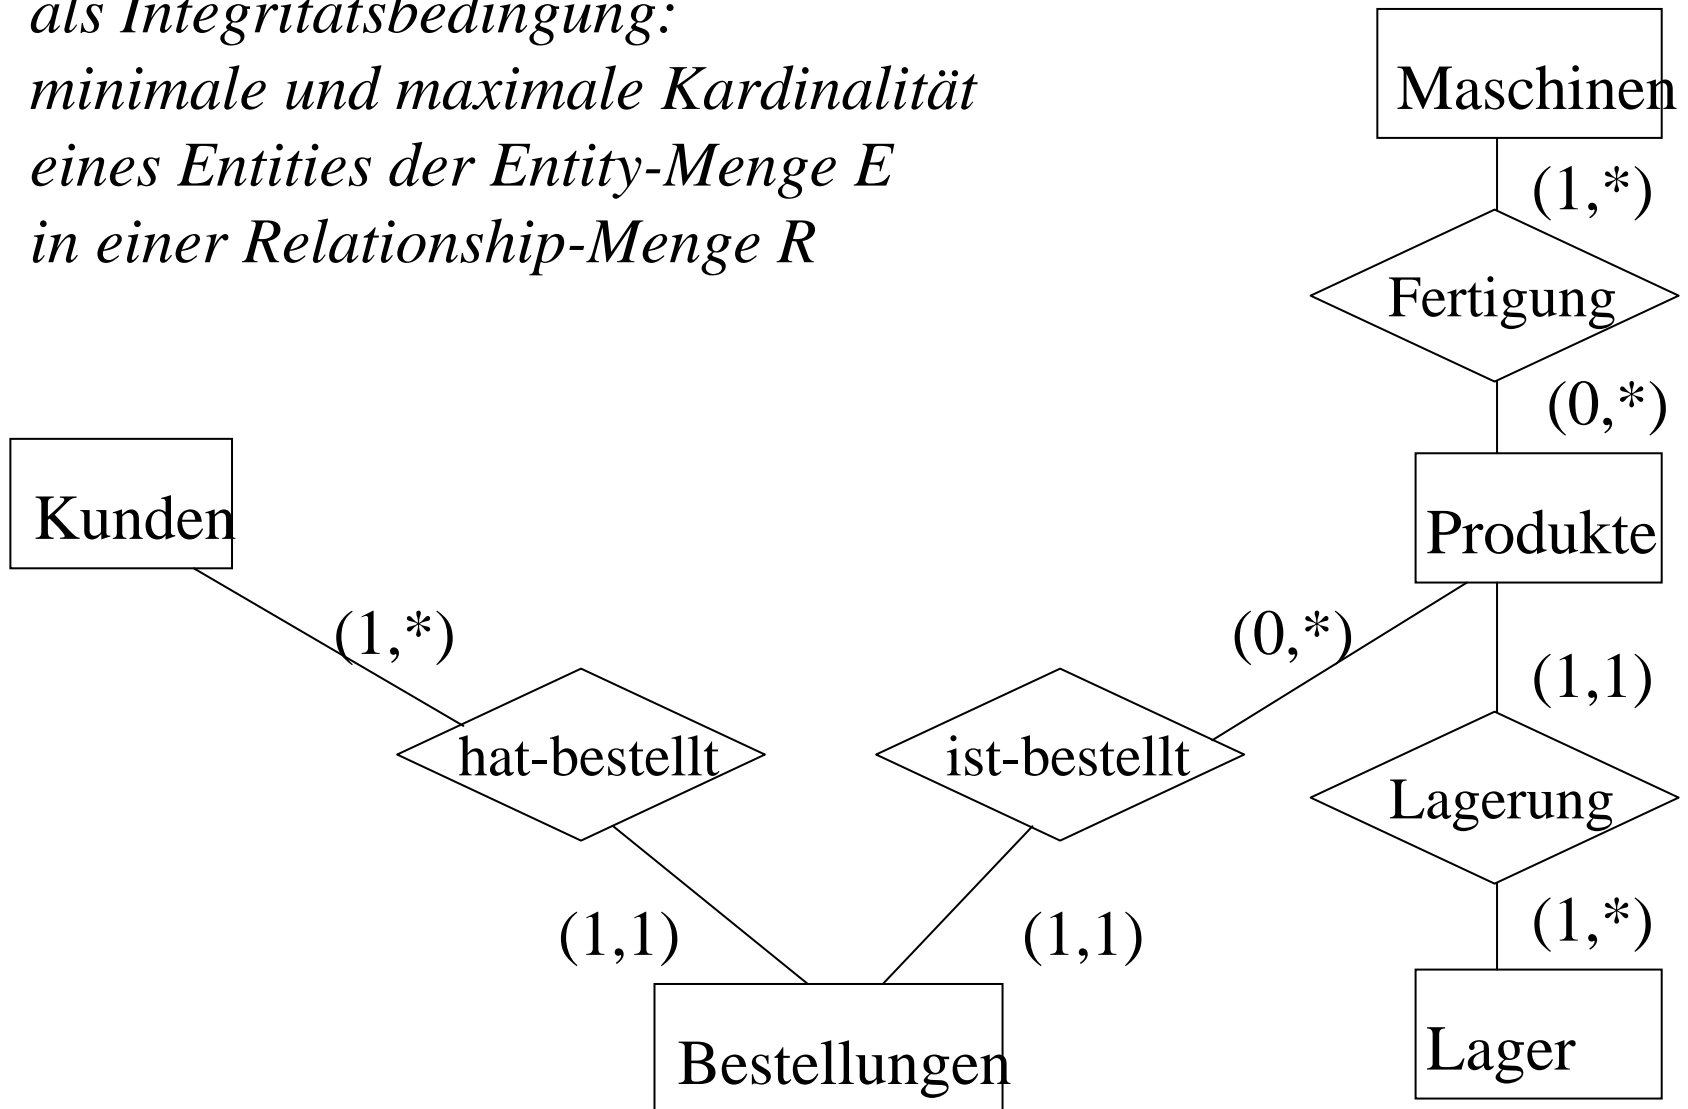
*als Integritätsbedingung:*
*minimale und maximale Kardinalität*
*eines Entities der Entity-Menge E*
*in einer Relationship-Menge R*

Maschinen
(1,*)
Fertigung
(0,*)
Produkte
(1,1)
Lagerung
(1,*)
Lager

Kunden
(1,*)
hat-bestellt
(1,1)
ist-bestellt
(0,*)
(1,1)
Bestellungen